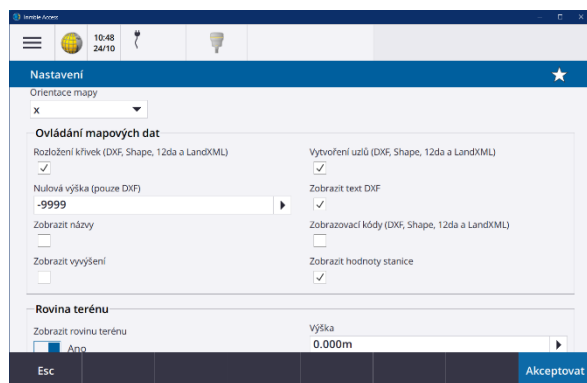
Trimble Access

10:48
24/10

Nastavení

Orientace mapy
x

Ovládání mapových dat

Rozložení křivek (DXF, Shape, 12da a LandXML)
✓

Nulová výška (pouze DXF)
-9999

Zobrazit názvy

Zobrazit vyvýšení

Vytvoření uzlů (DXF, Shape, 12da a LandXML)
✓

Zobrazit text DXF
✓

Zobrazovací kódy (DXF, Shape, 12da a LandXML)

Zobrazit hodnoty stanice
✓

Rovina terénu

Zobrazit rovinu terénu
Ano

Výška
0.000m

Esc

Akceptovat